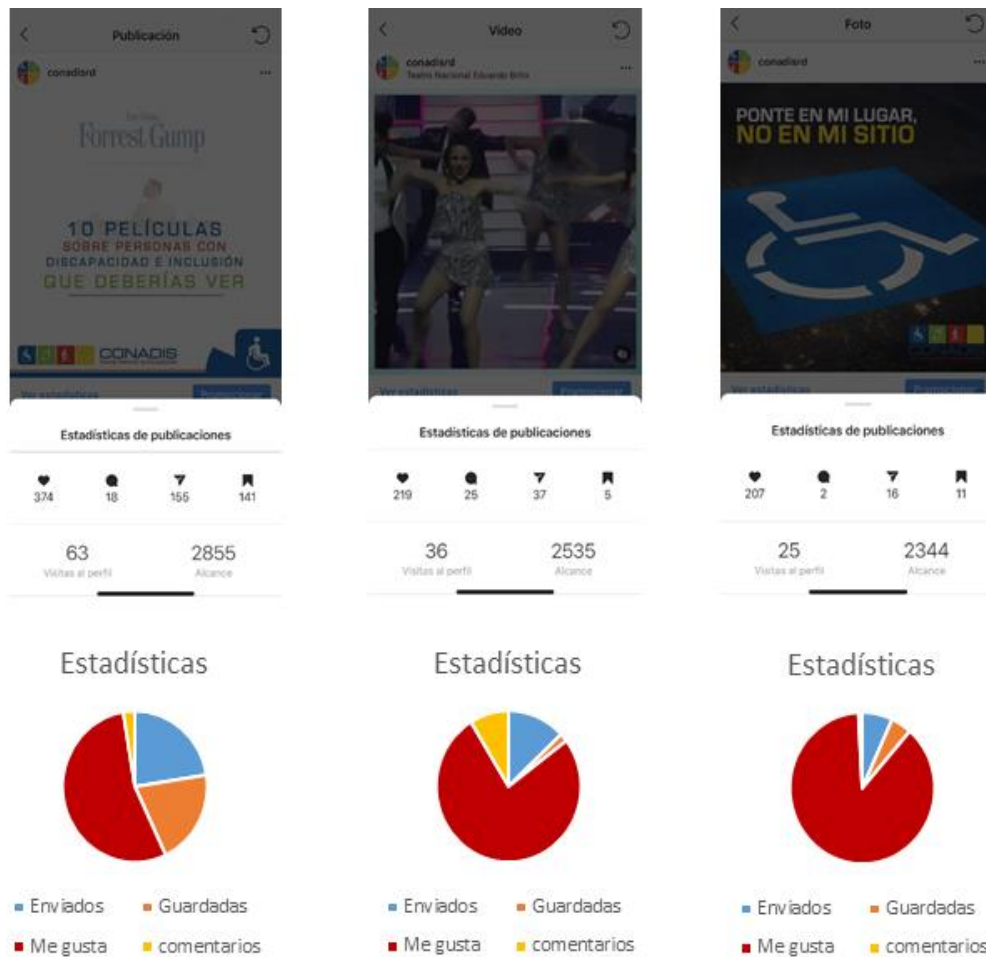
Publicación

conadisrd

Forrest Gump

10 PELÍCULAS SOBRE PERSONAS CON DISCAPACIDAD E INCLUSIÓN QUE DEBERÍAS VER

CONADIS

Ver estadísticas

Estadísticas de publicaciones

374 18 155 141

63
Visitas al perfil

2855
Alcance

Estadísticas

Enviados
Guardadas
Me gusta
comentarios

Video

conadisrd
Teatro Nacional Eduardo Brito

Ver estadísticas
Promocionar

Estadísticas de publicaciones

219 25 37 5

36
Visitas al perfil

2535
Alcance

Estadísticas

Enviados
Guardadas
Me gusta
comentarios

Foto

conadisrd

PONTE EN MI LUGAR, NO EN MI SITIO

Ver estadísticas
Promocionar

Estadísticas de publicaciones

207 2 16 11

25
Visitas al perfil

2344
Alcance

Estadísticas

Enviados
Guardadas
Me gusta
comentarios